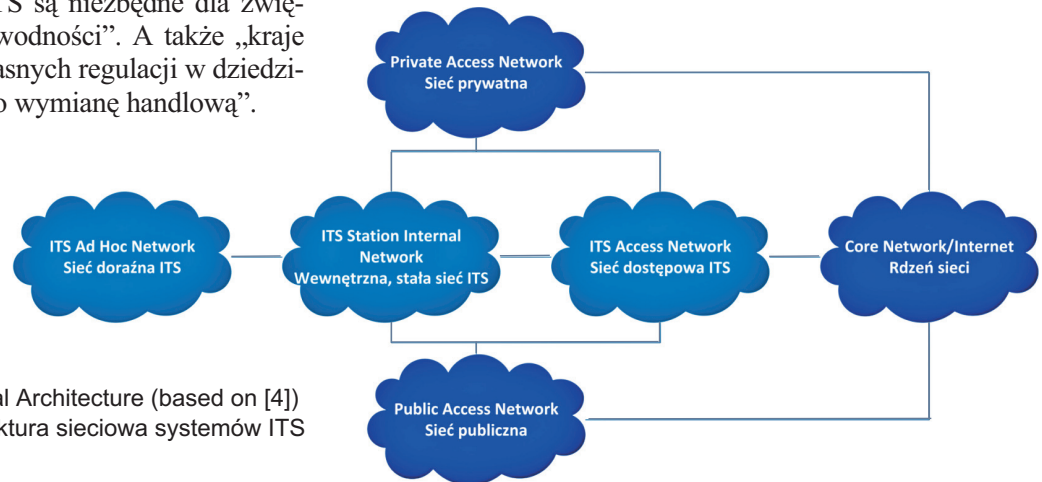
S są niezbędne dla zwię-
wodności". A także „kraje
asnych regulacji w dziedzi-
o wymianę handlową".

Private Access Network
Sieć prywatna

ITS Ad Hoc Network
Sieć doraźna ITS

ITS Station Internal Network
Wewnętrzna, stała sieć ITS

ITS Access Network
Sieć dostępowa ITS

Core Network/Internet
Rdzeń sieci

Public Access Network
Sieć publiczna

al Architecture (based on [4])
ktura sieciowa systemów ITS